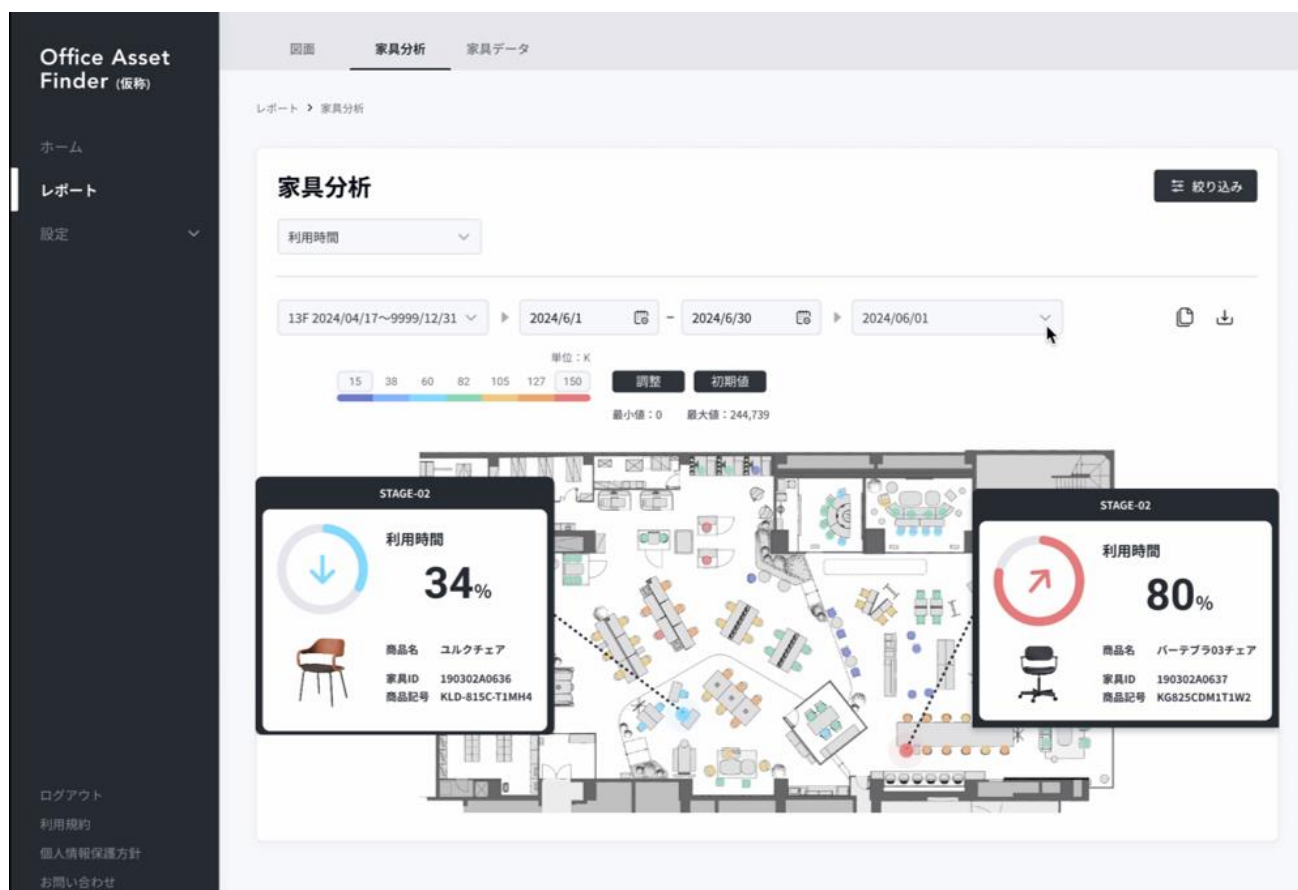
Office Asset Finder (仮称)

ホーム
レポート
設定

ログアウト
利用規約
個人情報保護方針
お問い合わせ

図面 家具分析 家具データ

レポート > 家具分析

家具分析

絞り込み

利用時間

13F 2024/04/17~9999/12/31
2024/6/1 - 2024/6/30
2024/06/01

単位：K
15 38 60 82 105 127 150
調整 初期値
最小値：0 最大値：244,739

STAGE-02
利用時間
34%
商品名 ユルクチェア
家具ID 190302A0636
商品記号 KLD-815C-T1MH4

STAGE-02
利用時間
80%
商品名 バーテブラ03チェア
家具ID 190302A0637
商品記号 KG825CDM1T1W2